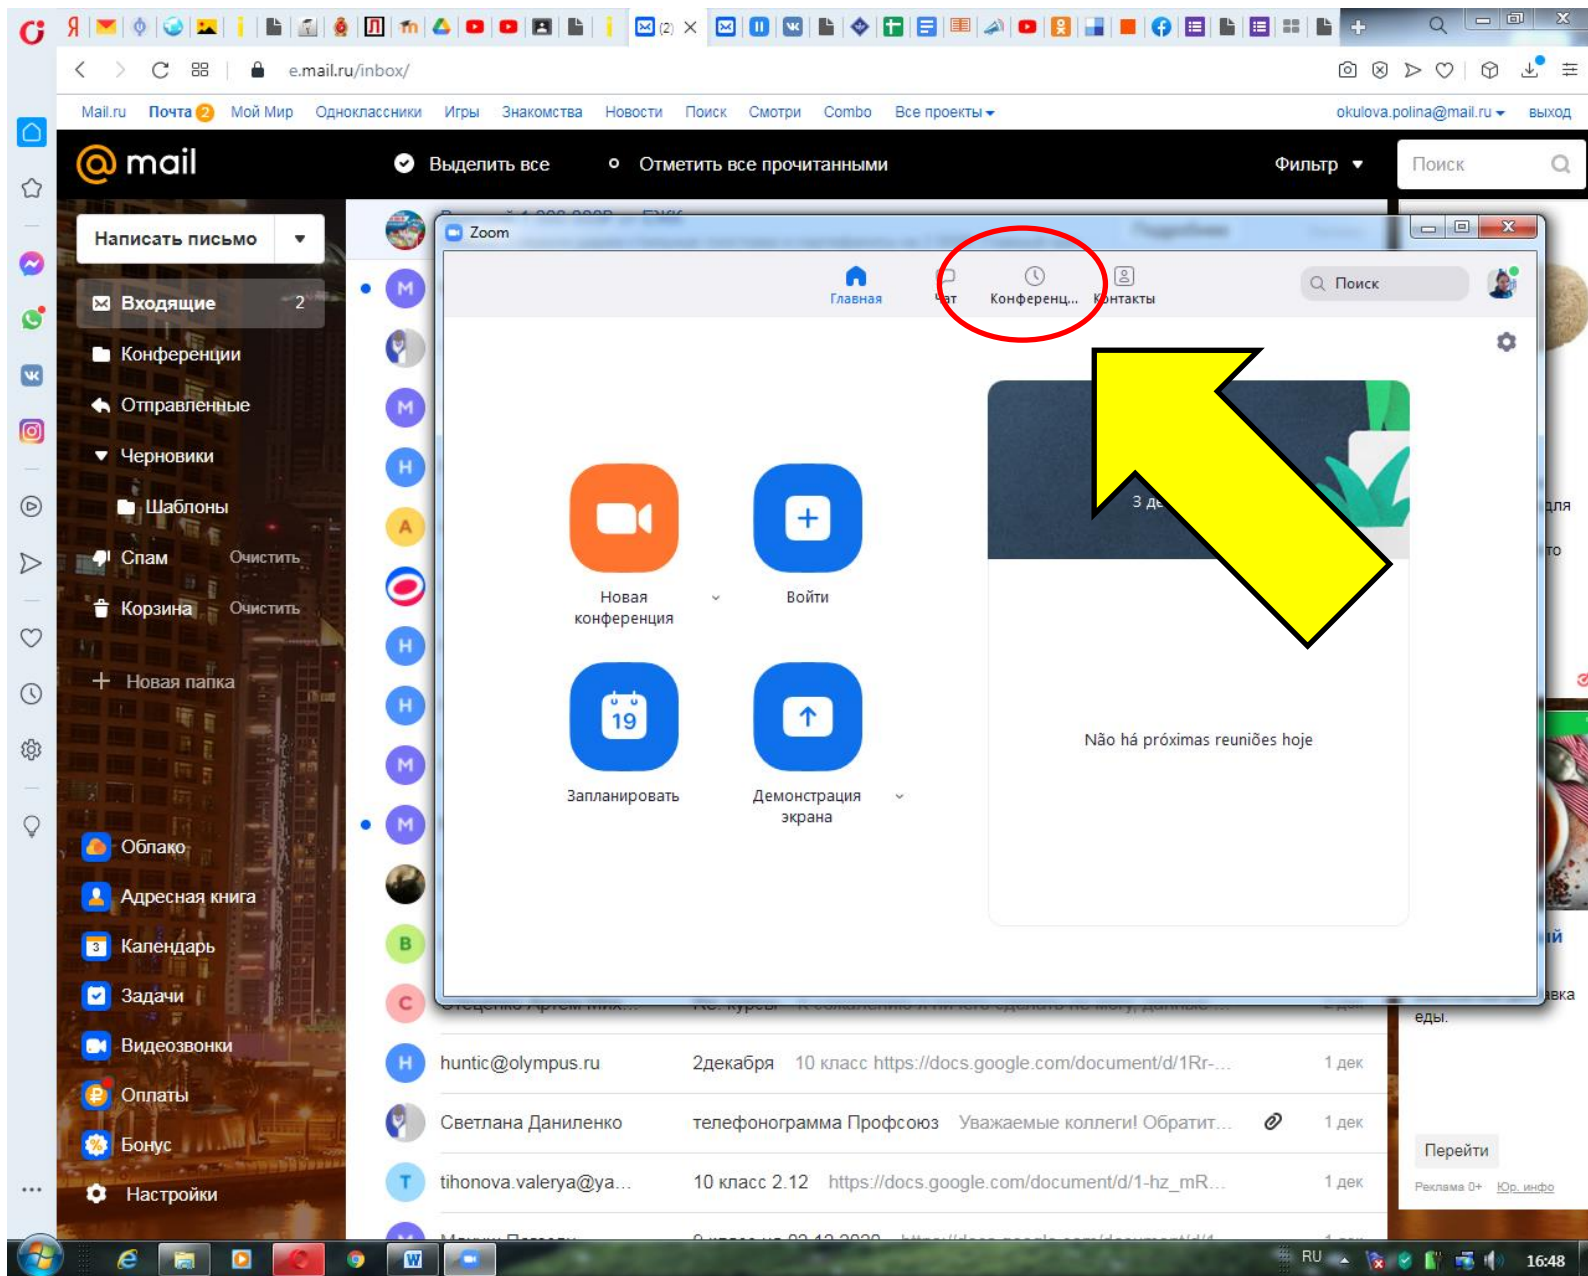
(2)

e.mail.ru/inbox/

Mail.ru Почта 2 Мой Мир Одноклассники Игры Знакомства Новости Поиск Смотри Combo Все проекты

okulova.polina@mail.ru выход

mail

Выделить все

Отметить все прочитанными

Фильтр

Поиск

Написать письмо

Входящие 2

Конференции

Отправленные

Черновики

Шаблоны

Спам Очистить

Корзина Очистить

Новая папка

Облако

Адресная книга

Календарь

Задачи

Видеозвонки

Оплаты

Бонус

Настройки

Zoom

Главная

Чат

Конференц...

Контакты

Поиск

3 де

Новая конференция

Войти

19

Запланировать

Демонстрация экрана

Não há próximas reuniões hoje

для

то

ий

вка

еды.

huntic@olympus.ru 2декабря 10 класс https://docs.google.com/document/d/1Rr-... 1 дек

Светлана Даниленко телефонограмма Профсоюз Уважаемые коллеги! Обратит... 1 дек

tihonova.valerya@ya... 10 класс 2.12 https://docs.google.com/document/d/1-hz_mR... 1 дек

Перейти

Реклама 0+ Юр. инфо

RU 16:48